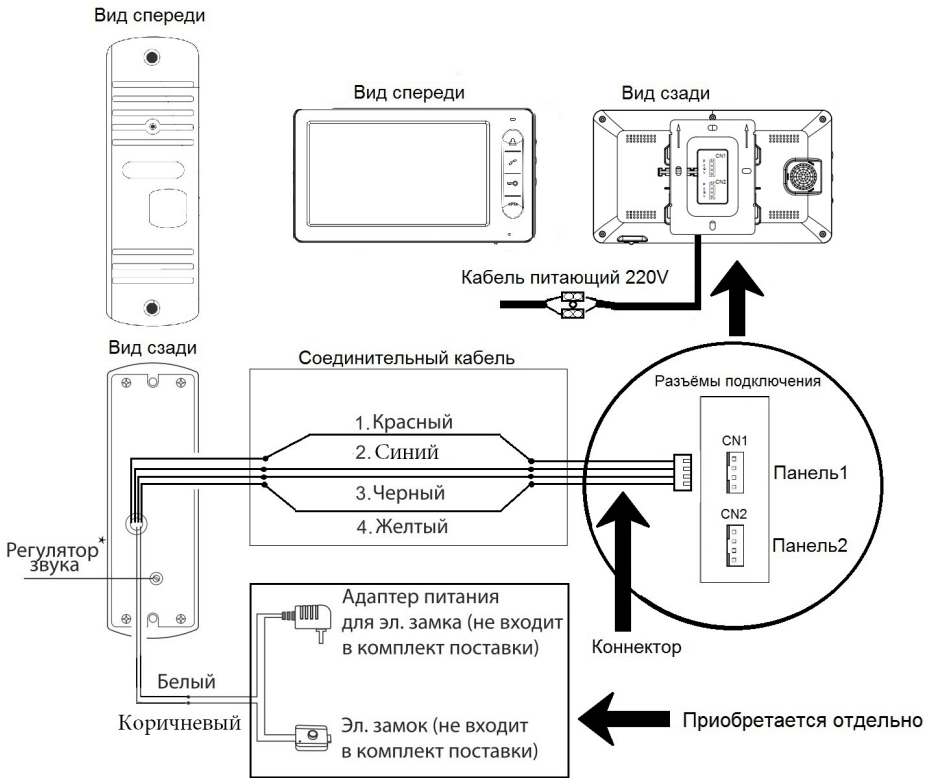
Вид спереди

Вид спереди

Вид сзади

CN1

CN2

Кабель питающий 220V

Вид сзади

Соединительный кабель

Разъёмы подключения

1. Красный

2. Синий

3. Черный

4. Желтый

CN1

Панель1

CN2

Панель2

Регулятор* звука

Адаптер питания для эл. замка (не входит в комплект поставки)

Коннектор

Белый

Коричневый

Эл. замок (не входит в комплект поставки)

Приобретается отдельно